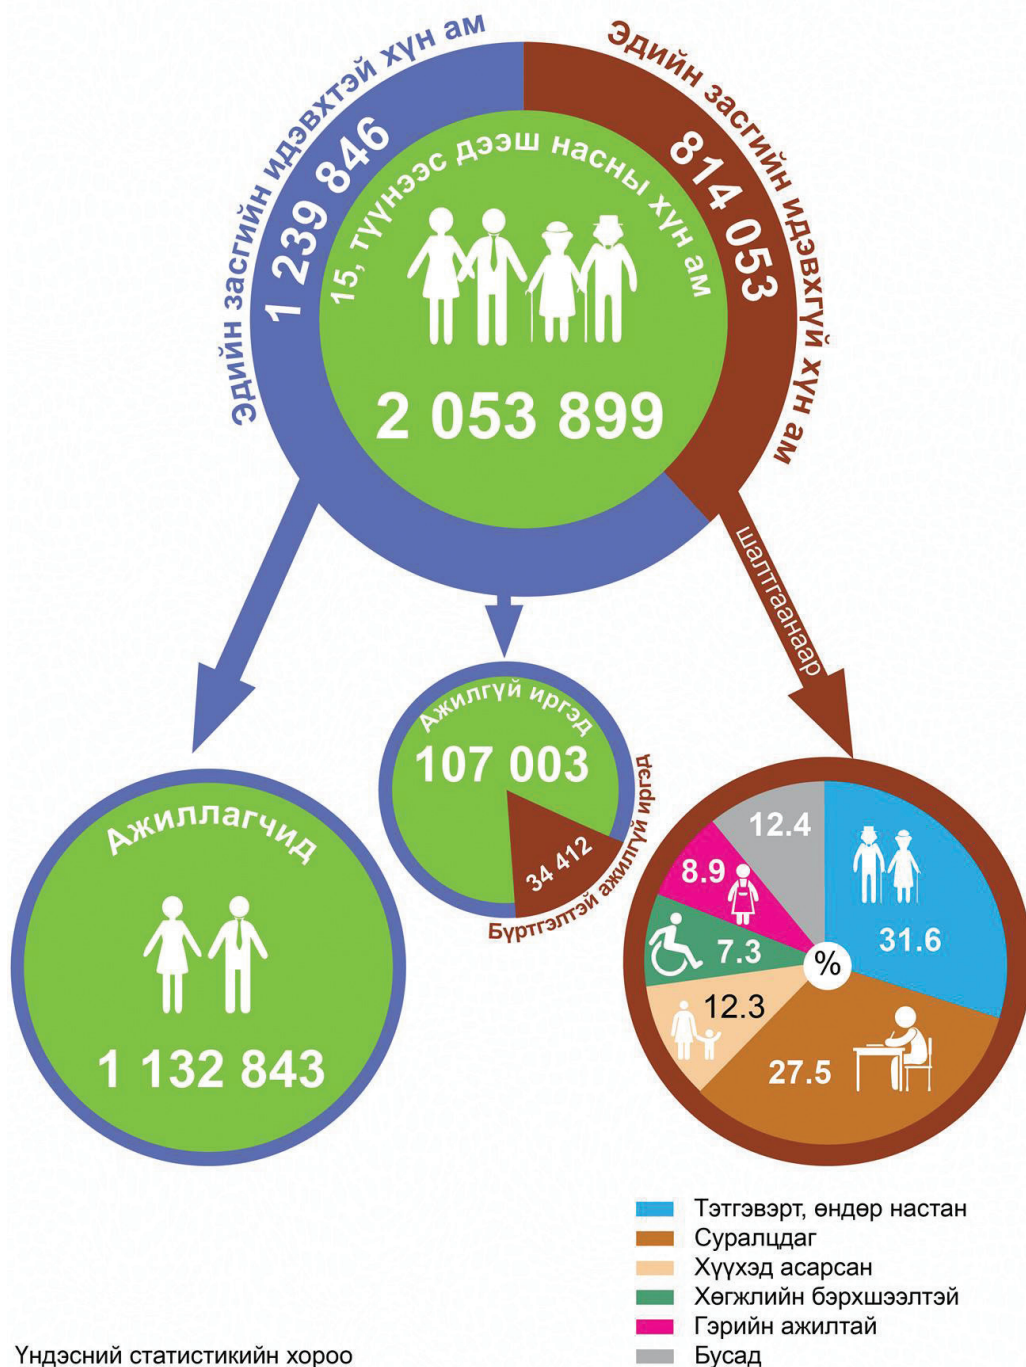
Эдийн засгийн идэвхтэй хүн ам
1 239 846

Эдийн засгийн идэвхгүй хүн ам
814 053

15, түүнээс дээш насны хүн ам
2 053 899

шалтгаанаар

Ажиллагчид
1 132 843

Ажилгүй иргэд
107 003
34 412
Бүртгэлтэй ажилгүй иргэд

12.4
8.9
7.3
%
31.6
12.3
27.5

Тэтгэвэрт, өндөр настан
Суралцдаг
Хүүхэд асарсан
Хөгжлийн бэрхшээлтэй
Гэрийн ажилтай
Бусад

Үндэсний статистикийн хороо